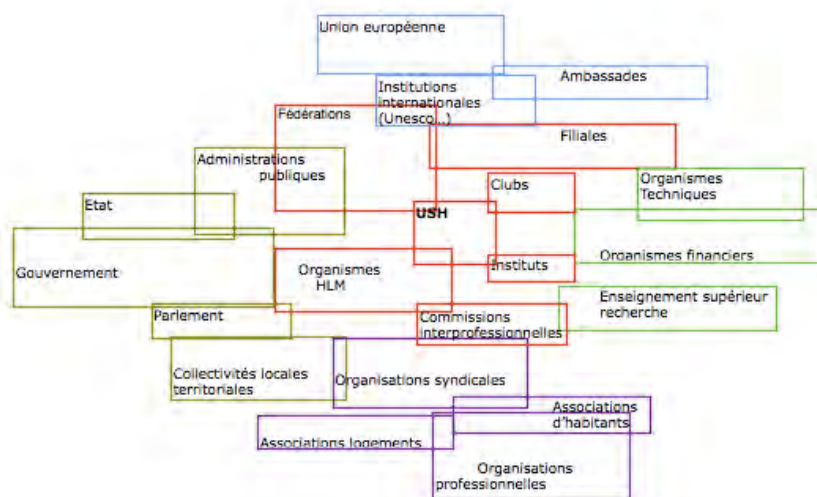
Union européenne

Ambassades

Institutions internationales (Unesco...)

Fédérations

Filiales

Administrations publiques

Organismes Techniques

Clubs

Etat

USH

Organismes financiers

Gouvernement

Organismes HLM

Instituts

Enseignement supérieur recherche

Parlement

Commissions interprofessionnelles

Collectivités locales territoriales

Organisations syndicales

Associations d'habitants

Associations logements

Organisations professionnelles